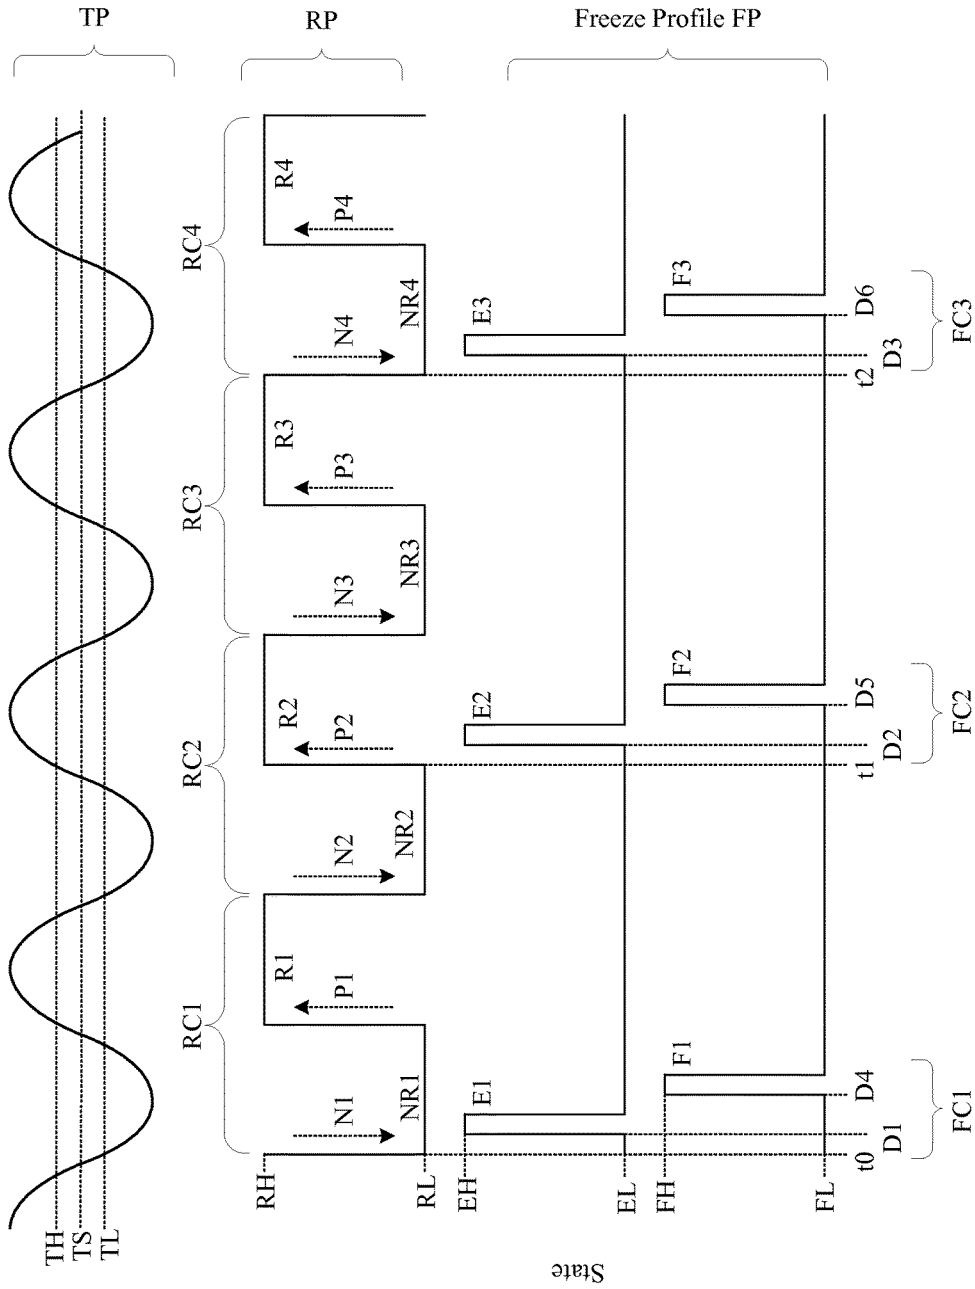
TP

RP

Freeze Profile FP

RC1

RC2

RC3

RC4

R1

R2

R3

R4

P1

P2

P3

P4

N1

N2

N3

N4

NR1

NR2

NR3

NR4

E1

E2

E3

F1

F2

F3

TH
TS
TL

RH

RL

EH

EL

FH

FL

t0

t1

t2

D1

D4

D2

D5

D3

D6

FC1

FC2

FC3

State